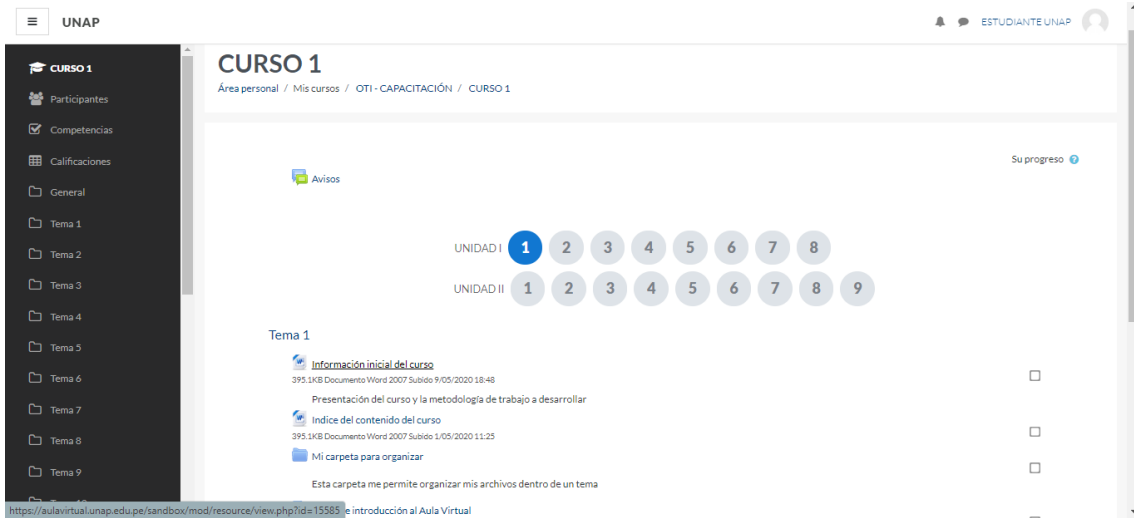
UNAP

ESTUDIANTE UNAP

CURSO 1
Participantes
Competencias
Calificaciones
General
Tema 1
Tema 2
Tema 3
Tema 4
Tema 5
Tema 6
Tema 7
Tema 8
Tema 9

CURSO 1

Área personal / Mis cursos / OTI - CAPACITACIÓN / CURSO 1

Su progreso

Avisos

UNIDAD I 1 2 3 4 5 6 7 8

UNIDAD II 1 2 3 4 5 6 7 8 9

Tema 1

Información inicial del curso
395.1KB Documento Word 2007 Subido 9/05/2020 18:48

Presentación del curso y la metodología de trabajo a desarrollar

Indice del contenido del curso
395.1KB Documento Word 2007 Subido 1/05/2020 11:25

Mi carpeta para organizar

Esta carpeta me permite organizar mis archivos dentro de un tema

https://aulavirtual.unap.edu.pe/sandbox/mod/resource/view.php?id=15585 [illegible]e introducción al Aula Virtual